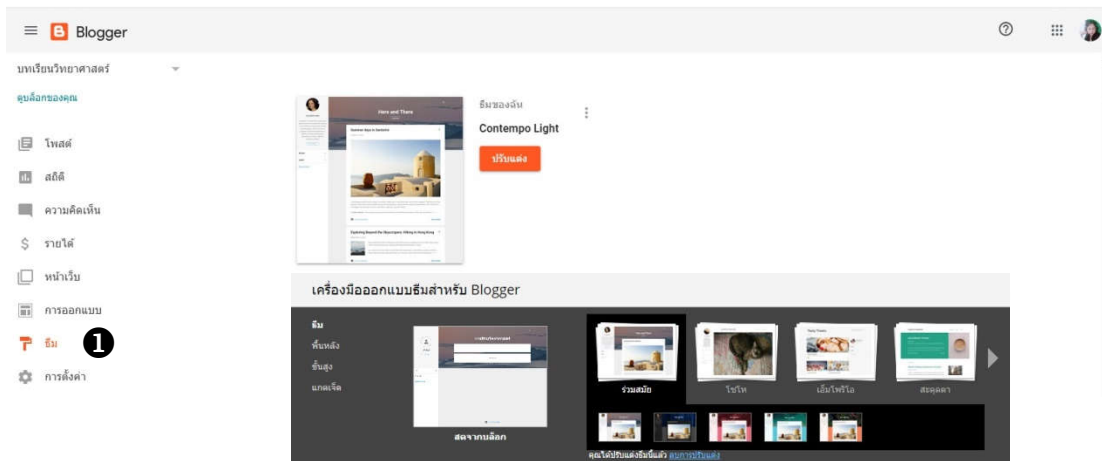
Blogger

บทเรียนวิทยาศาสตร์

ดูบล็อกของคุณ

โพสต์

สถิติ

ความคิดเห็น

รายได้

หน้าเว็บ

การออกแบบ

ธีม ❶

การตั้งค่า

Here and There

ธีมของฉัน

Contempo Light

ปรับแต่ง

เครื่องมือออกแบบธีมสำหรับ Blogger

ธีม

พื้นหลัง

ขั้นสูง

แกดเจ็ต

สดจากบล็อก

ร่วมสมัย

โซโห

เอ็มโพริโอ

สัจจุดดา

คุณได้ปรับแต่งธีมนี้แล้ว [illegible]